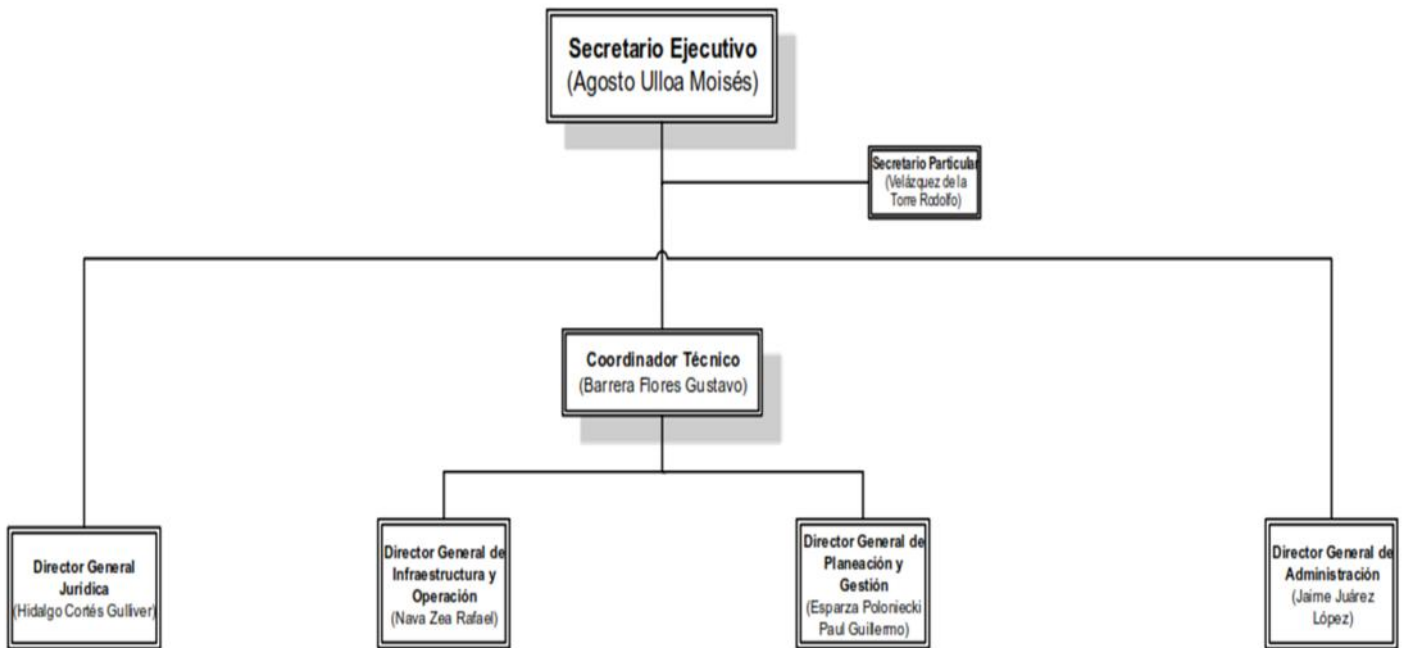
Secretario Ejecutivo
(Agosto Ulloa Moisés)

Secretario Particular
(Velázquez de la Torre Rodolfo)

Coordinador Técnico
(Barrera Flores Gustavo)

Director General Jurídica
(Hidalgo Cortés Gulliver)

Director General de Infraestructura y Operación
(Nava Zea Rafael)

Director General de Planeación y Gestión
(Esparza Poloniecki Paul Guillermo)

Director General de Administración
(Jaime Juárez López)